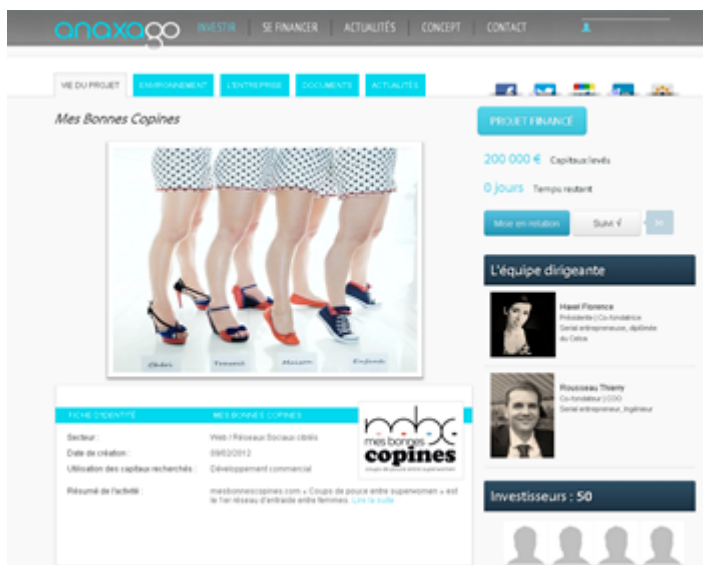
anaxago INVESTIR SE FINANCER ACTUALITÉS CONCEPT CONTACT

VIE DU PROJET ENVIRONNEMENT L'ENTREPRISE DOCUMENTS ACTUALITÉS

Mes Bonnes Copines

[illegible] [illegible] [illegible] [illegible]

PROJET FINANCÉ

200 000 € Capitaux levés

0 jours Temps restant

Mise en relation Suivi ✓ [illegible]

L'équipe dirigeante

Havet Florence
Présidente | Co-fondatrice
Serial entrepreneuse, diplômée du Celsa

Rousseau Thierry
Co-fondateur | COO
Serial entrepreneur, ingénieur

Investisseurs : 50

FICHE D'IDENTITÉ MES BONNES COPINES

Secteur : Web / Réseaux Sociaux ciblés
Date de création : 09/02/2012
Utilisation des capitaux recherchés : Développement commercial
Résumé de l'activité : mesbonnescopines.com « Coups de pouce entre superwomen » est le 1er réseau d'entraide entre femmes. Lire la suite

mbc mes bonnes copines
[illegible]